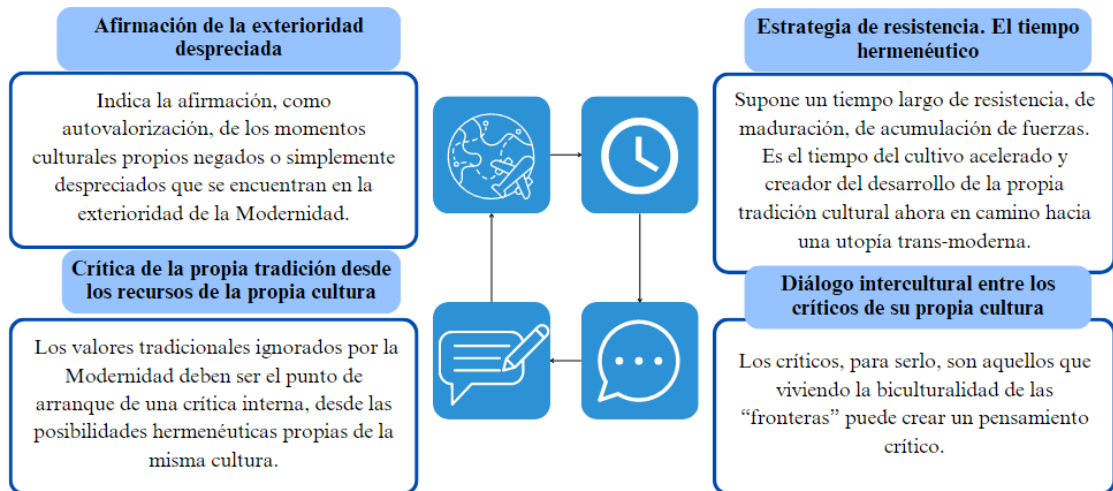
Afirmación de la exterioridad despreciada

Indica la afirmación, como autovalorización, de los momentos culturales propios negados o simplemente despreciados que se encuentran en la exterioridad de la Modernidad.

Estrategia de resistencia. El tiempo hermenéutico

Supone un tiempo largo de resistencia, de maduración, de acumulación de fuerzas. Es el tiempo del cultivo acelerado y creador del desarrollo de la propia tradición cultural ahora en camino hacia una utopía trans-moderna.

Crítica de la propia tradición desde los recursos de la propia cultura

Los valores tradicionales ignorados por la Modernidad deben ser el punto de arranque de una crítica interna, desde las posibilidades hermenéuticas propias de la misma cultura.

Diálogo intercultural entre los críticos de su propia cultura

Los críticos, para serlo, son aquellos que viviendo la biculturalidad de las “fronteras” puede crear un pensamiento crítico.